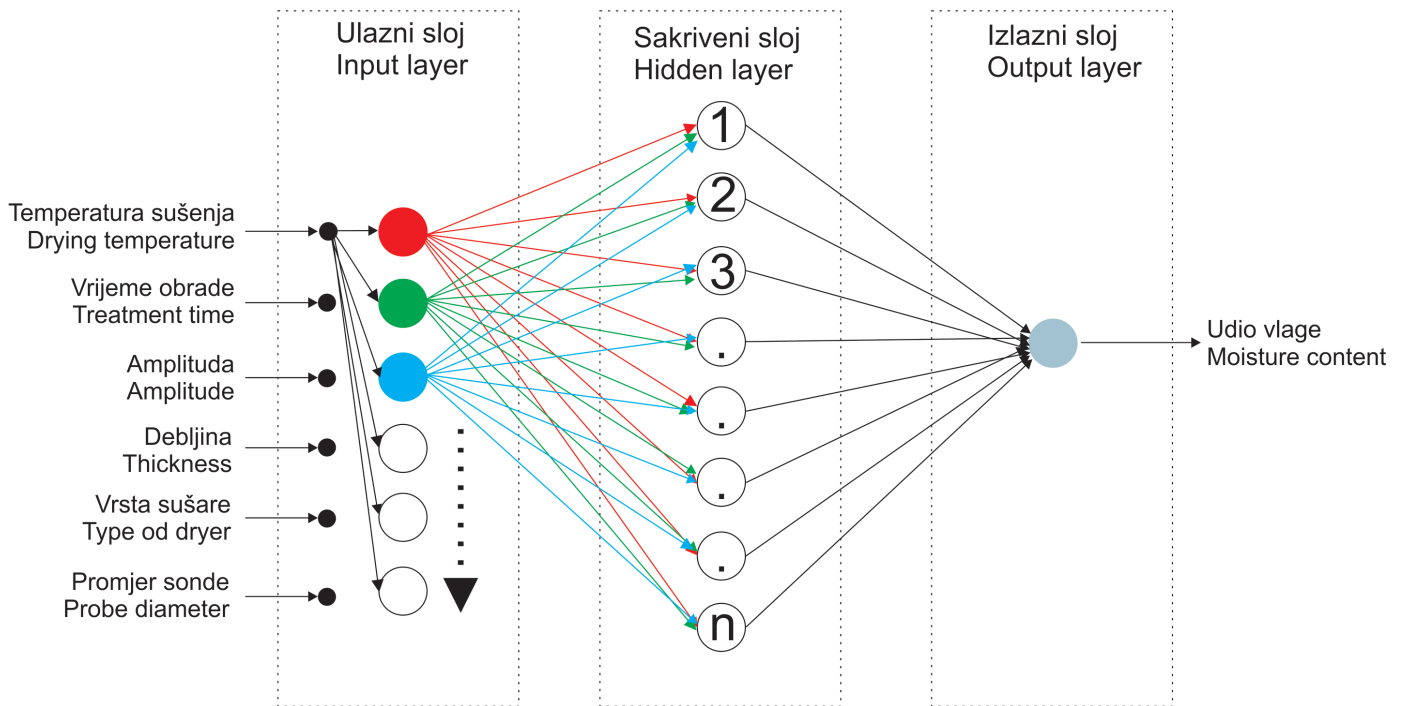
Ulazni sloj
Input layer

Sakriveni sloj
Hidden layer

Izlazni sloj
Output layer

Temperatura sušenja
Drying temperature

Vrijeme obrade
Treatment time

Amplituda
Amplitude

Debljina
Thickness

Vrsta sušare
Type od dryer

Promjer sonde
Probe diameter

1
2
3
.
.
.
.
n

Udio vlage
Moisture content